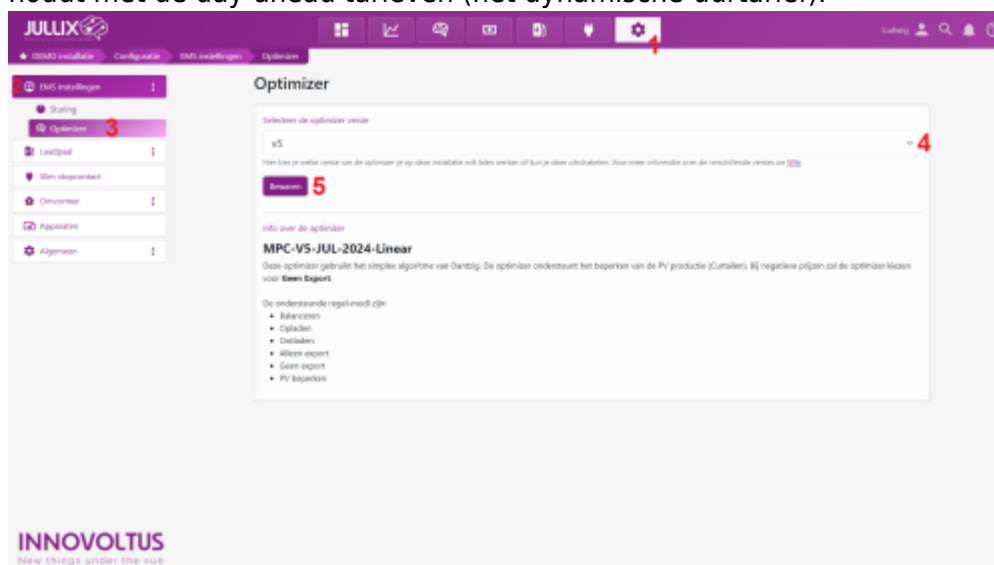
houdt met de day-ahead tarieven (het dynamische autarief).

JULUX

1

Ludwig

DEMO installatie Configuratie EMS instellingen Optimizer

2 EMS instellingen

Sturing

Optimizer 3

Laadpaal

Slim stopcontact

Omvormer

Apparaten

Algemeen

Optimizer

Selecteer de optimizer versie

v5

4

Hier kies je welke versie van de optimizer je op deze installatie wilt laten werken of kun je deze uitschakelen. Voor meer informatie over de verschillende versies zie Wiki

Bewaren 5

Info over de optimizer

MPC-V5-JUL-2024-Linear

Deze optimizer gebruikt het simplex algoritme van Dantzig. De optimizer ondersteunt het beperken van de PV productie (Curtailen). Bij negatieve prijzen zal de optimizer kiezen voor Geen Export.

De onderstaande regel-modi zijn:

- Balanceren
- Opladen
- Ontladen
- Alleen export
- Geen export
- PV beperken

INNOVOLTUS
New things under the sun